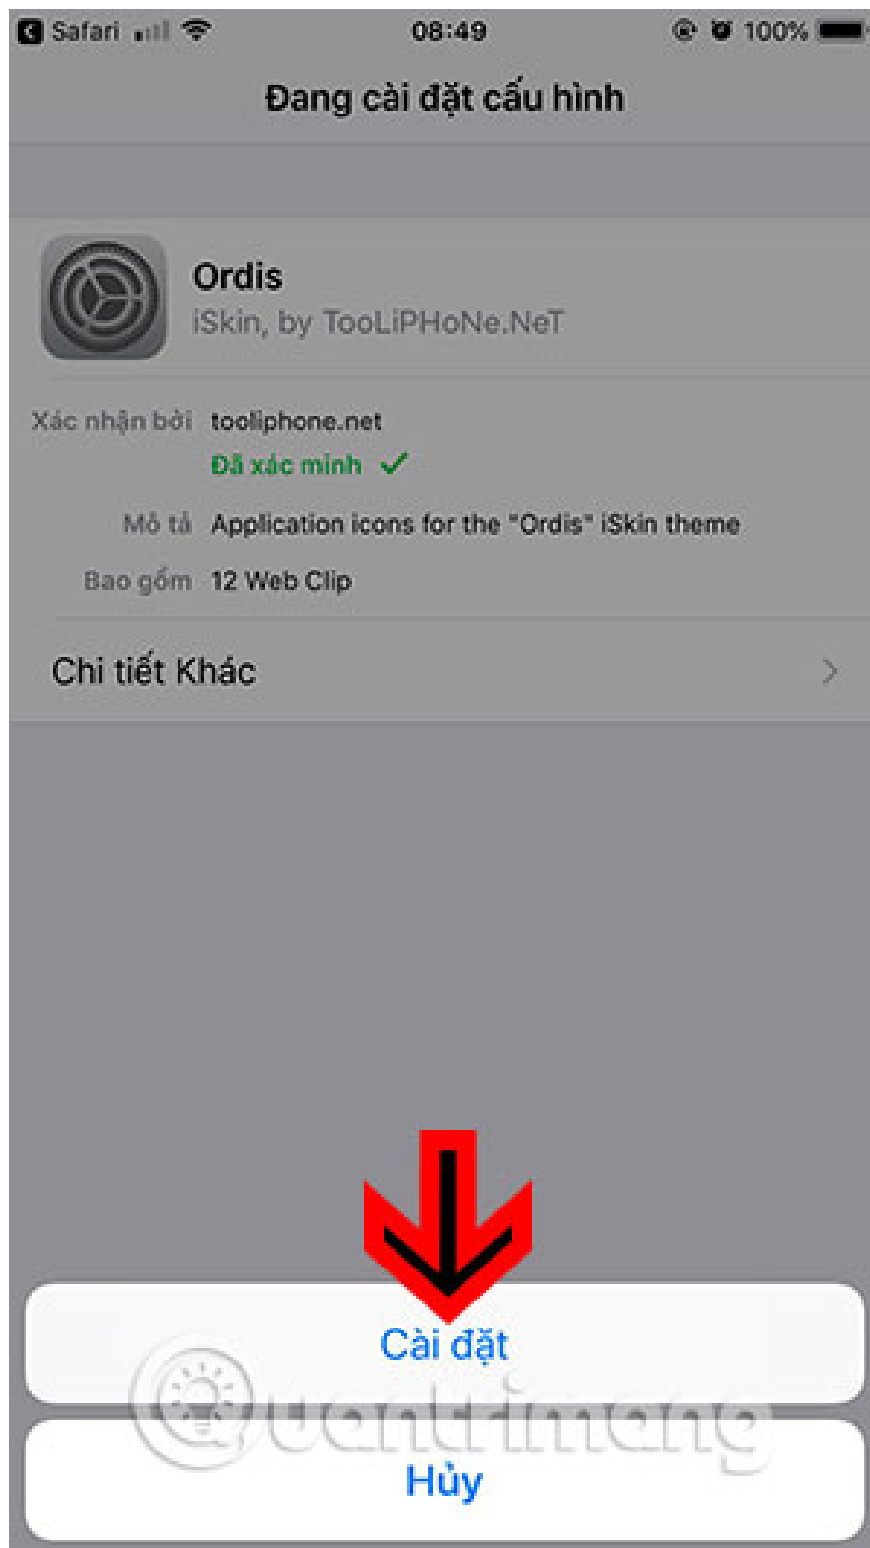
Safari 08:49 100%

Đang cài đặt cấu hình

Ordis
iSkin, by TooLiPHoNe.NeT

Xác nhận bởi tooliphone.net
Đã xác minh ✓

Mô tả Application icons for the "Ordis" iSkin theme

Bao gồm 12 Web Clip

Chi tiết Khác

Cài đặt

Hủy

Quantrimang